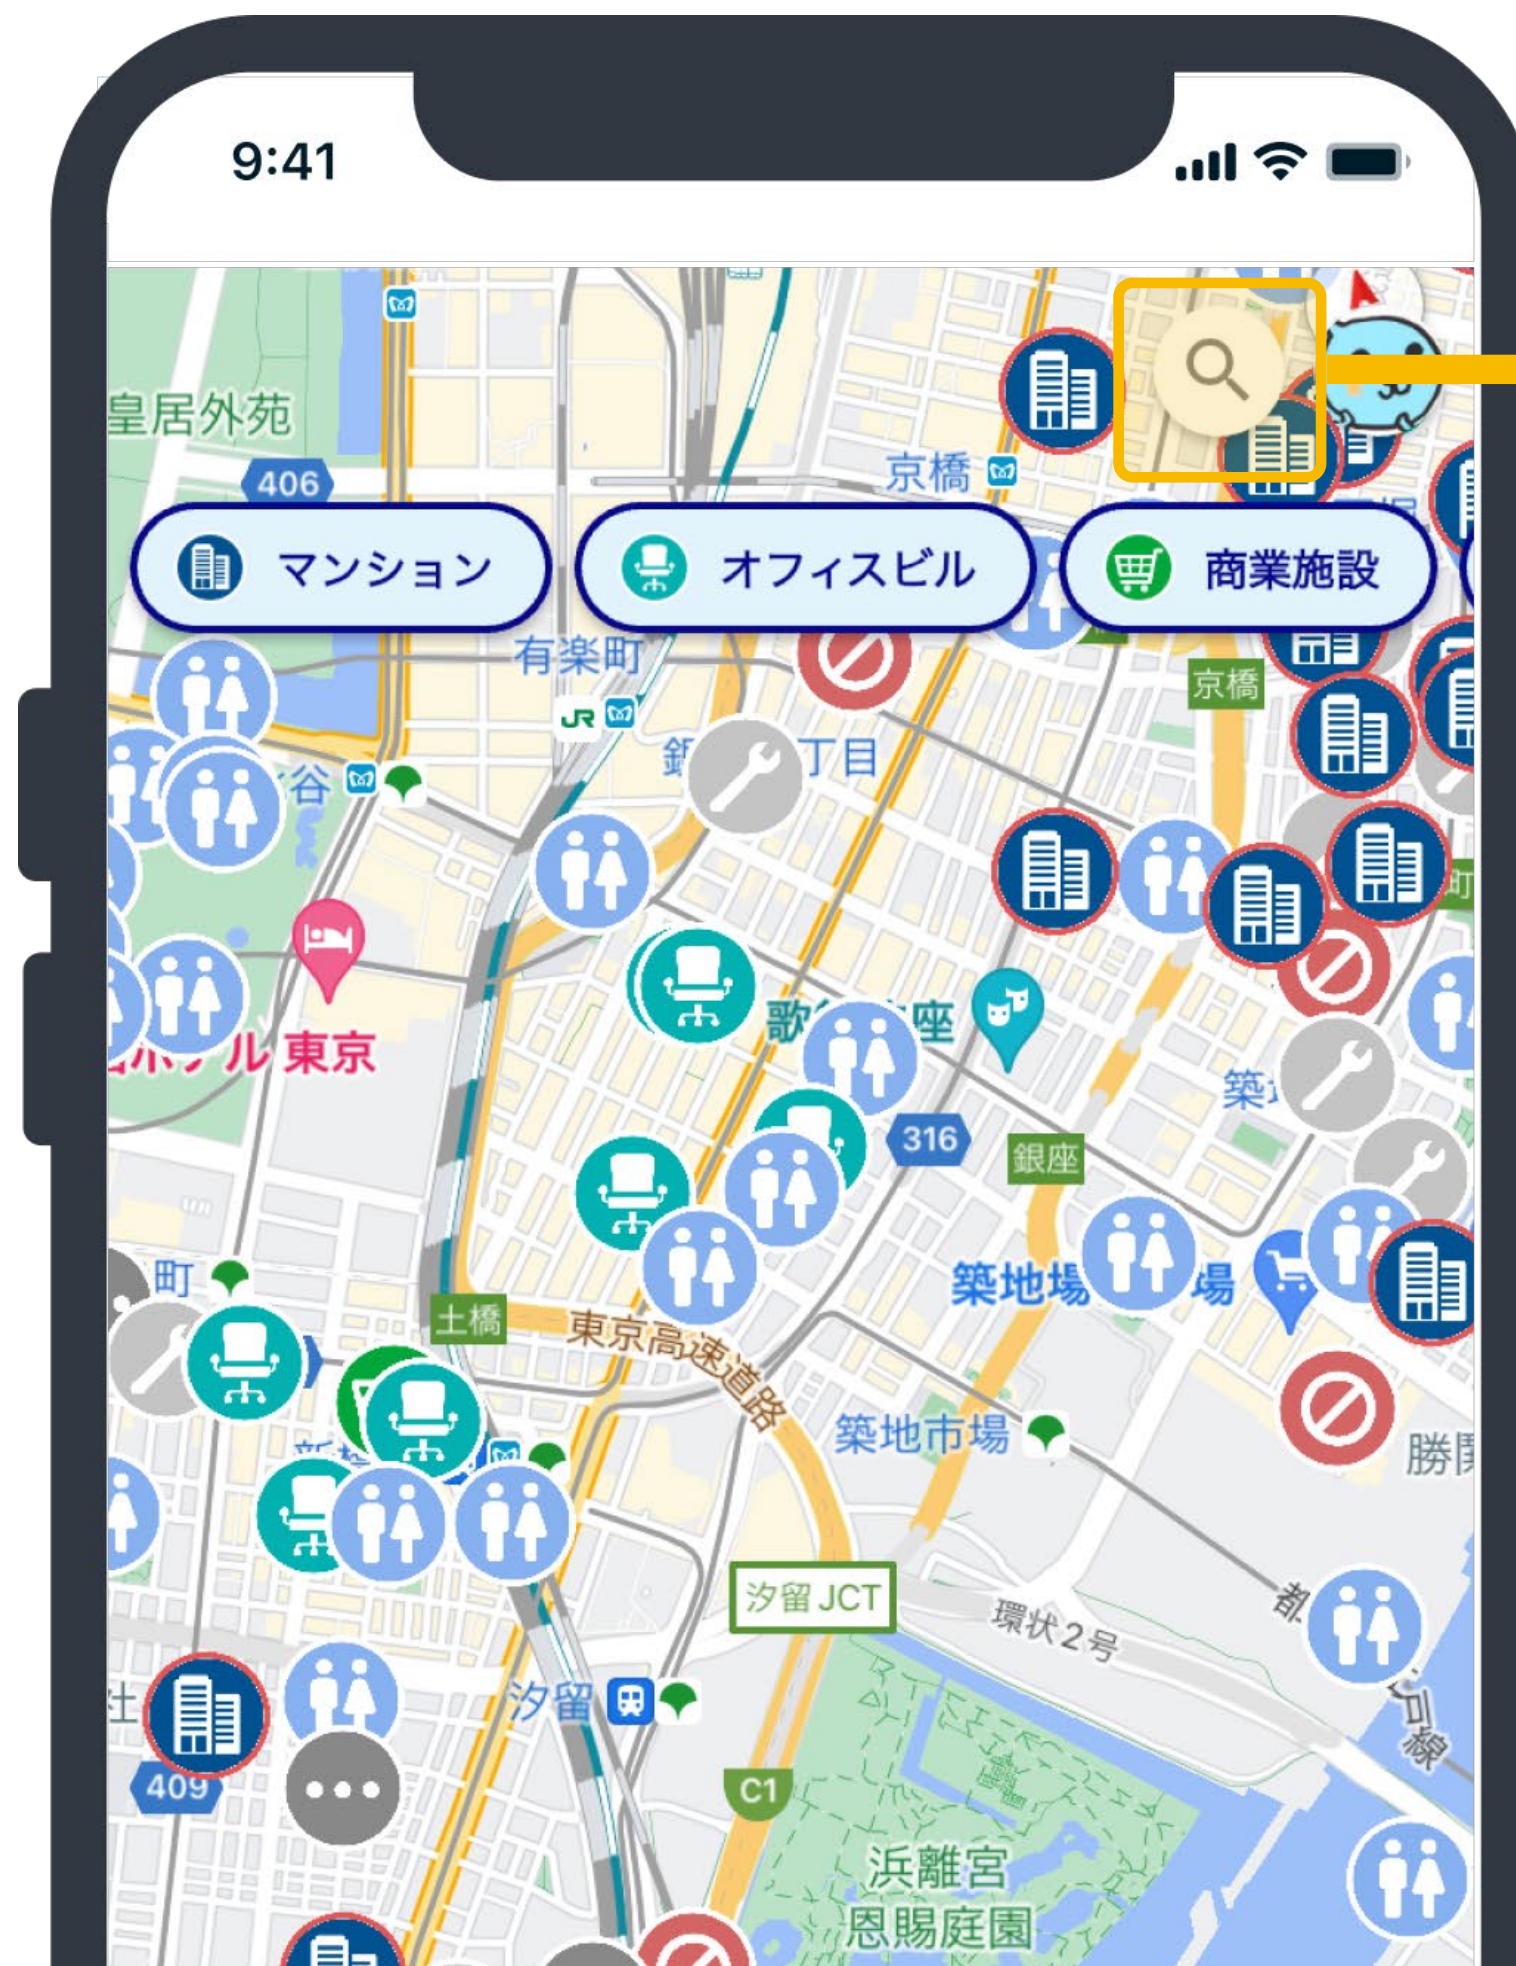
9:41

皇居外苑

406

京橋

マンション

オフィスビル

商業施設

有楽町

京橋

丁目

谷

ル 東京

歌

座

316

銀座

築

町

土橋

東京高速道路

築地場

場

築地市場

勝

汐留 JCT

環状2号

汐留

409

C1

浜離宮
恩賜庭園